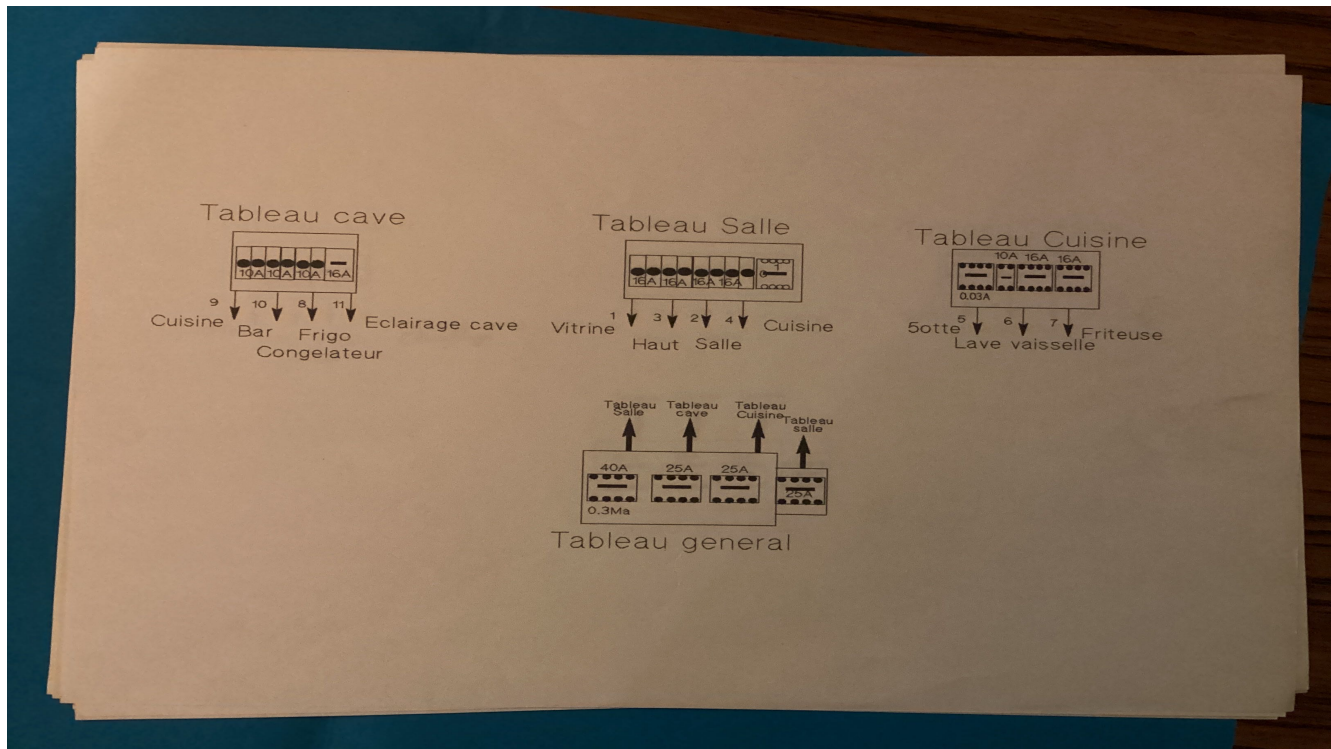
Tableau cave

10A 10A 10A 16A

9 Cuisine
10 Bar
8 Frigo
Congelateur
11 Eclairage cave

Tableau Salle

16A 16A 16A 16A

1 Vitrine
3 Haut
2 Salle
4 Cuisine

Tableau Cuisine

10A 16A 16A

0.03A

5 5otte
6 Lave vaisselle
7 Friteuse

Tableau Salle
Tableau cave
Tableau Cuisine
Tableau salle

40A 25A 25A 25A

0.3Ma

Tableau general